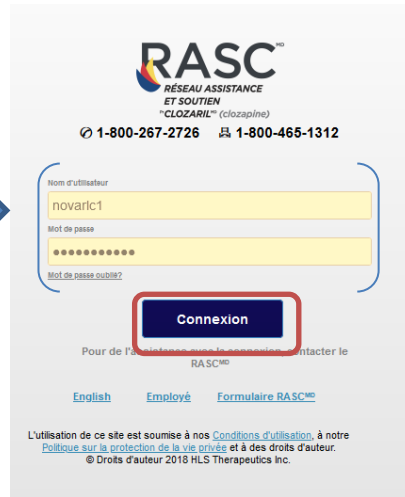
RASC$^{MD}$
RÉSEAU ASSISTANCE ET SOUTIEN $^{Pr}$CLOZARIL$^{MD}$ (clozapine)

1-800-267-2726 1-800-465-1312

Nom d'utilisateur
novarlc1
Mot de passe
●●●●●●●●●●●
Mot de passe oublié?

Connexion

Pour de l'a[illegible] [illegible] contacter le RASC$^{MD}$

English Employé Formulaire RASC$^{MD}$

L'utilisation de ce site est soumise à nos Conditions d'utilisation, à notre Politique sur la protection de la vie privée et à des droits d'auteur.
© Droits d'auteur 2018 HLS Therapeutics Inc.